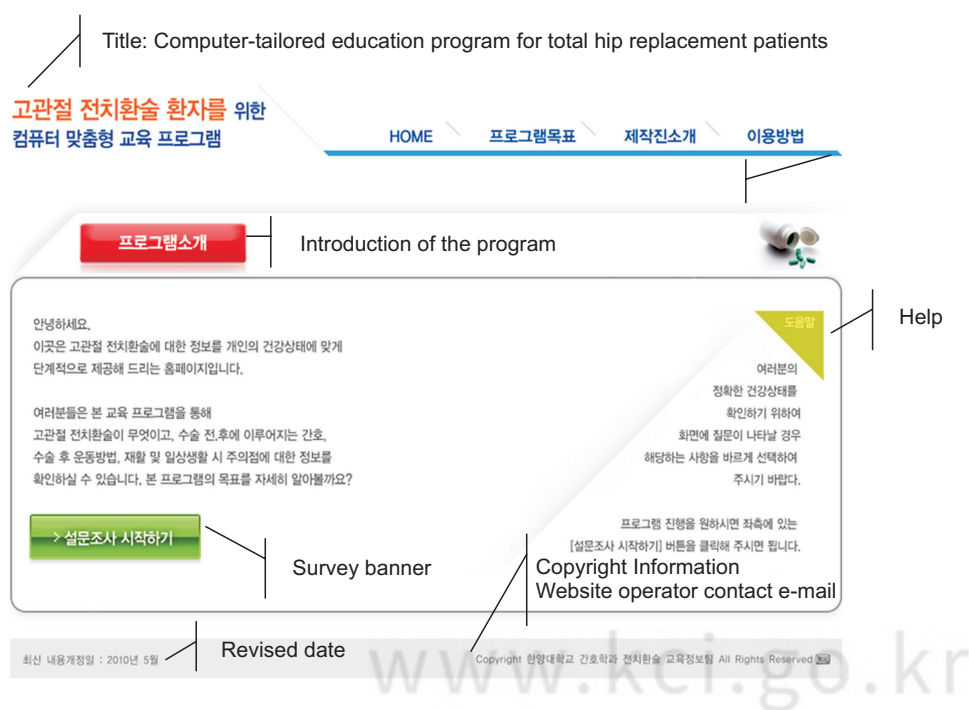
Title: Computer-tailored education program for total hip replacement patients

고관절 전치환술 환자를 위한
컴퓨터 맞춤형 교육 프로그램

HOME 프로그램목표 제작진소개 이용방법

프로그램소개

Introduction of the program

Help

안녕하세요.
이곳은 고관절 전치환술에 대한 정보를 개인의 건강상태에 맞게 단계적으로 제공해 드리는 홈페이지입니다.

여러분들은 본 교육 프로그램을 통해 고관절 전치환술이 무엇이고, 수술 전.후에 이루어지는 간호, 수술 후 운동방법, 재활 및 일상생활 시 주의점에 대한 정보를 확인하실 수 있습니다. 본 프로그램의 목표를 자세히 알아볼까요?

도움말

여러분의 정확한 건강상태를 확인하기 위하여 화면에 질문이 나타날 경우 해당하는 사항을 바르게 선택하여 주시기 바랍다.

프로그램 진행을 원하시면 좌측에 있는 [설문조사 시작하기] 버튼을 클릭해 주시면 됩니다.

> 설문조사 시작하기

Survey banner

Copyright Information
Website operator contact e-mail

최신 내용개정일 : 2010년 5월

Revised date

Copyright 한양대학교 간호학과 전치환술 교육정보팀 All Rights Reserved

www.kci.go.kr